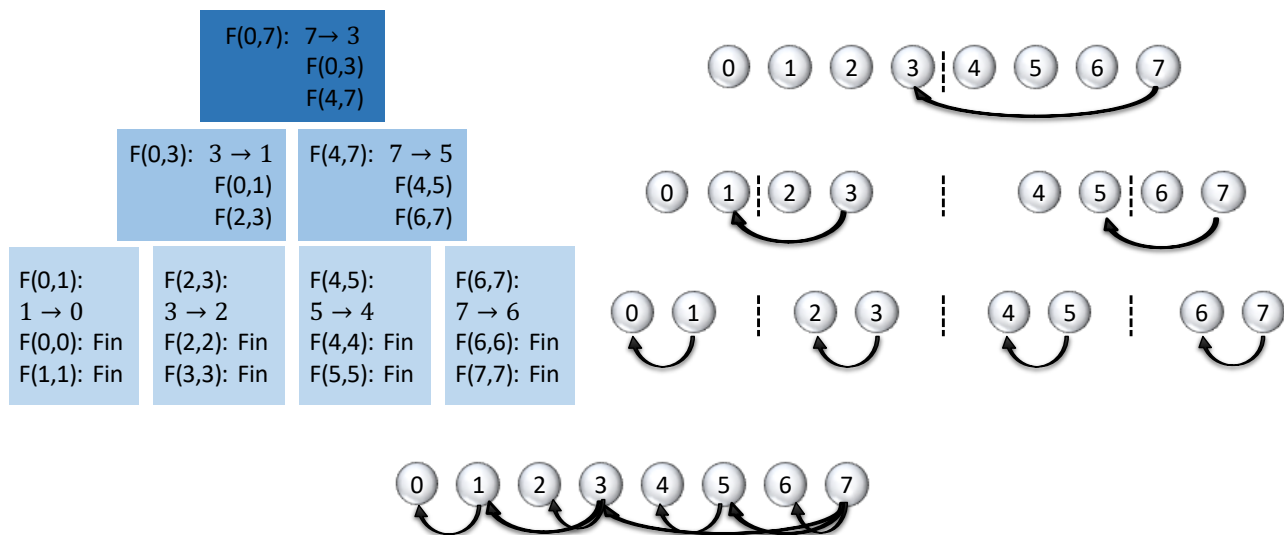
F(0,7): $7 \to 3$
F(0,3)
F(4,7)

F(0,3): $3 \to 1$
F(0,1)
F(2,3)

F(4,7): $7 \to 5$
F(4,5)
F(6,7)

F(0,1):
$1 \to 0$
F(0,0): Fin
F(1,1): Fin

F(2,3):
$3 \to 2$
F(2,2): Fin
F(3,3): Fin

F(4,5):
$5 \to 4$
F(4,4): Fin
F(5,5): Fin

F(6,7):
$7 \to 6$
F(6,6): Fin
F(7,7): Fin

0 1 2 3 4 5 6 7

0 1 2 3 4 5 6 7

0 1 2 3 4 5 6 7

0 1 2 3 4 5 6 7